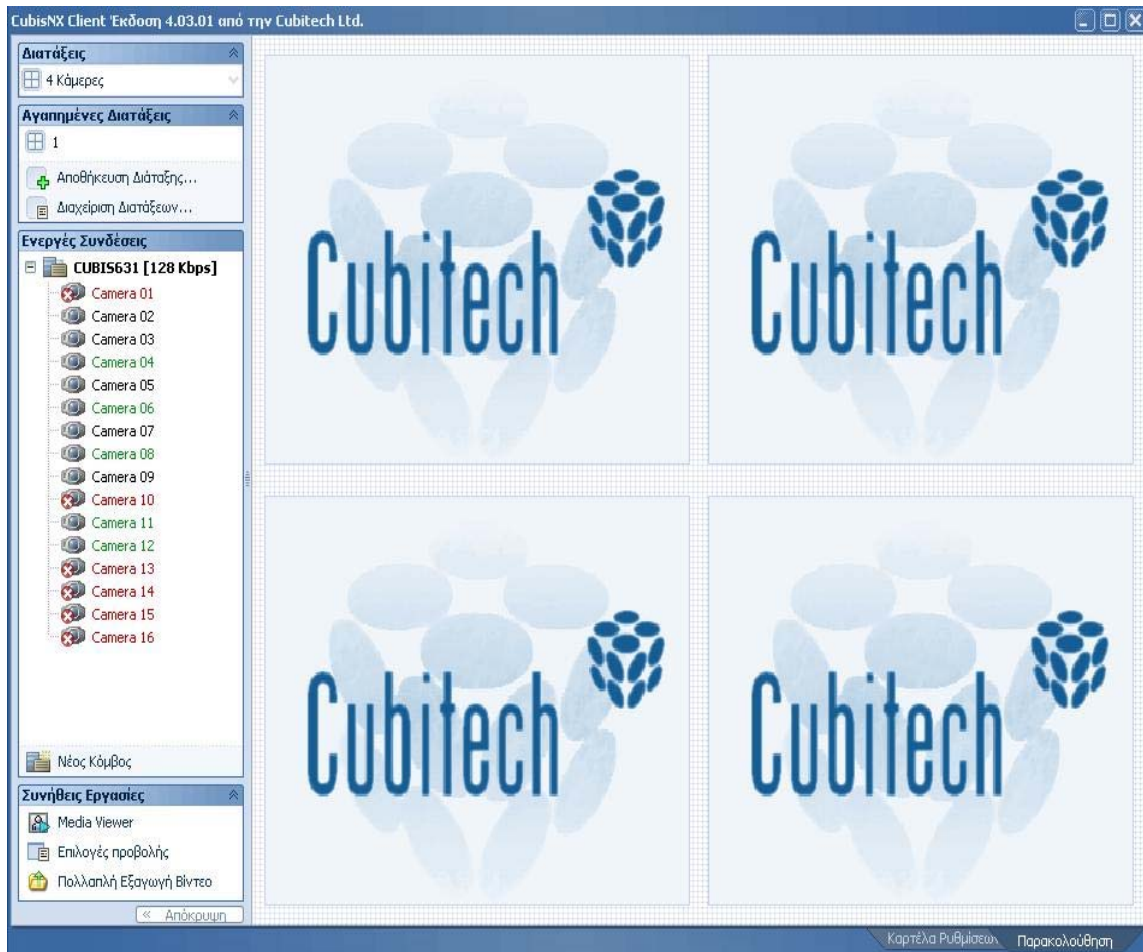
CubisNX Client Έκδοση 4.03.01 από την Cubitech Ltd.

Διατάξεις
4 Κάμερες

Αγαπημένες Διατάξεις
1
Αποθήκευση Διάταξης...
Διαχείριση Διατάξεων...

Ενεργές Συνδέσεις
CUBIS631 [128 Kbps]
Camera 01
Camera 02
Camera 03
Camera 04
Camera 05
Camera 06
Camera 07
Camera 08
Camera 09
Camera 10
Camera 11
Camera 12
Camera 13
Camera 14
Camera 15
Camera 16

Νέος Κόμβος

Συνήθεις Εργασίες
Media Viewer
Επιλογές προβολής
Πολλαπλή Εξαγωγή Βίντεο

« Απόκρυψη

Cubitech

Cubitech

Cubitech

Cubitech

Καρτέλα Ρυθμίσεων
Παρακολούθηση